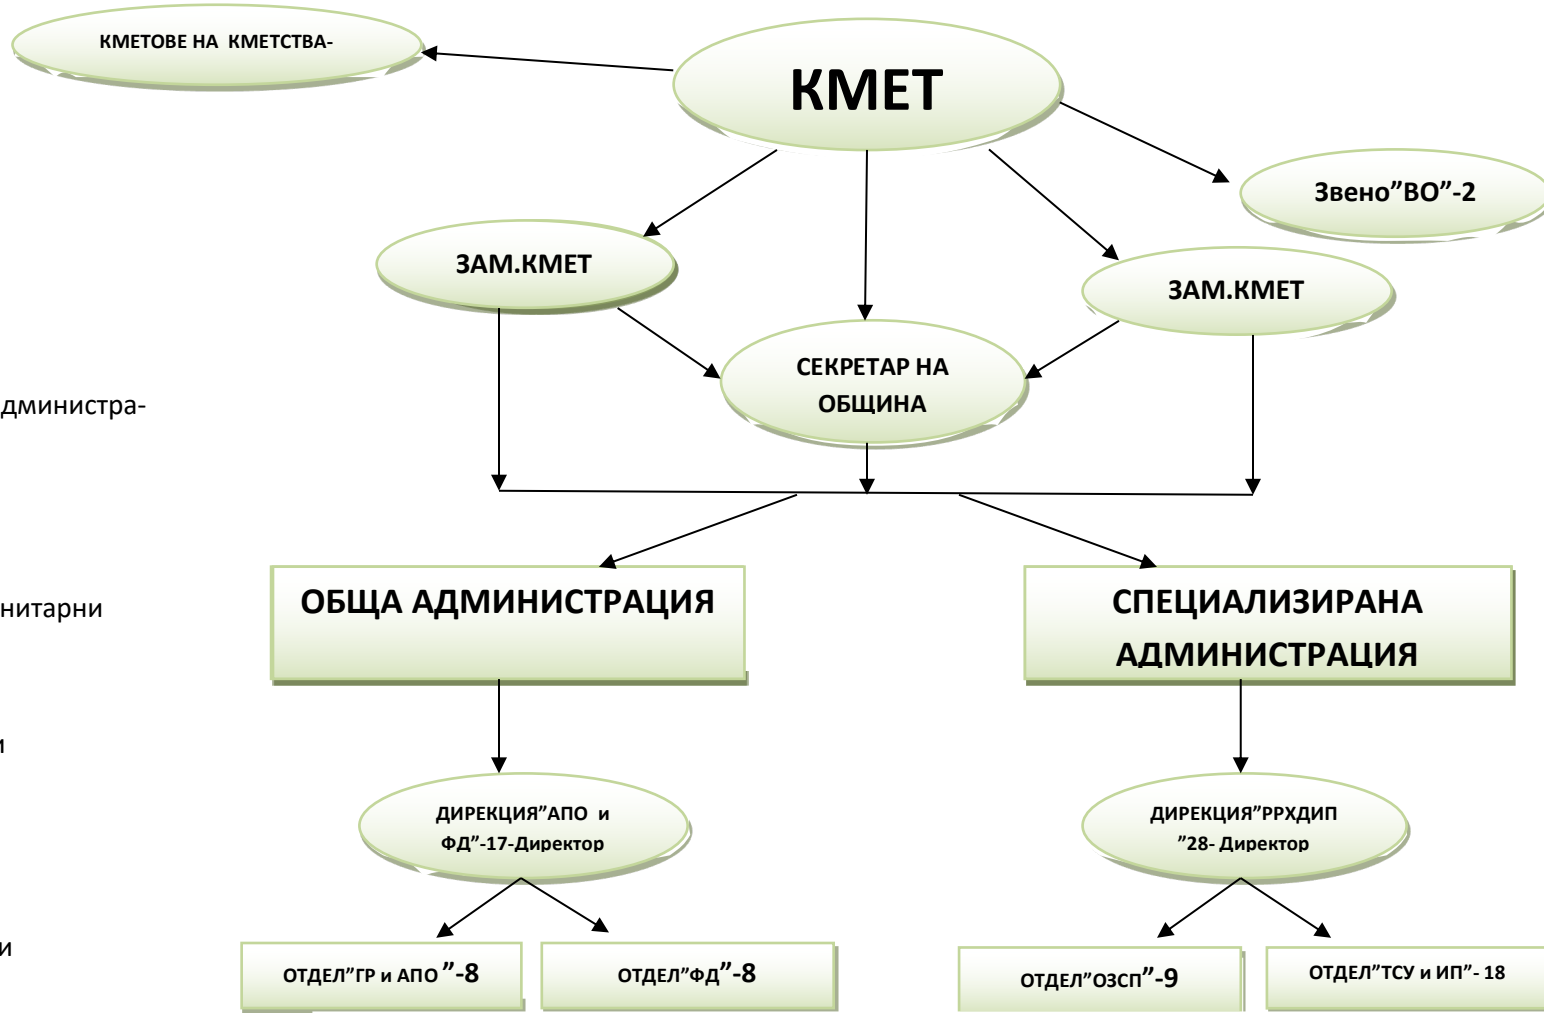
КМЕТОВЕ НА КМЕТСТВА-

КМЕТ

Звено"ВО"-2

ЗАМ.КМЕТ

ЗАМ.КМЕТ

СЕКРЕТАР НА ОБЩИНА

дминистра-

нитарни

и

и

ОБЩА АДМИНИСТРАЦИЯ

СПЕЦИАЛИЗИРАНА АДМИНИСТРАЦИЯ

ДИРЕКЦИЯ"АПО и ФД"-17-Директор

ДИРЕКЦИЯ"РРХДИП "28- Директор

ОТДЕЛ"ГР и АПО"-8

ОТДЕЛ"ФД"-8

ОТДЕЛ"ОЗСП"-9

ОТДЕЛ"ТСУ и ИП"- 18